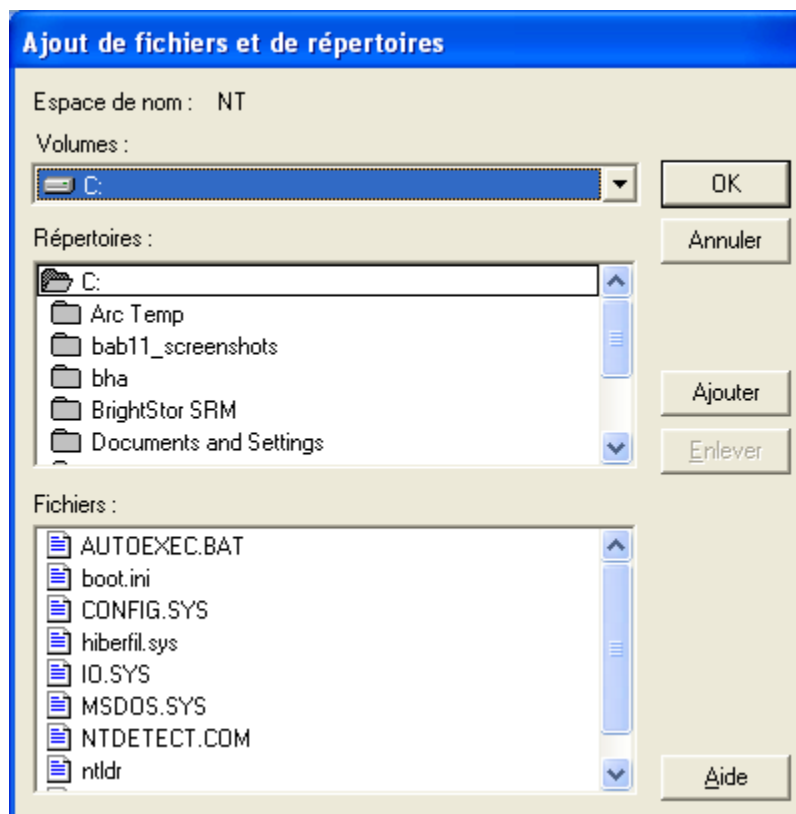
Ajout de fichiers et de répertoires

Espace de nom : NT

Volumes :

C:

OK

Annuler

Répertoires :

C:

Arc Temp

bab11_screenshots

bha

BrightStor SRM

Documents and Settings

Ajouter

Enlever

Fichiers :

AUTOEXEC.BAT

boot.ini

CONFIG.SYS

hiberfil.sys

IO.SYS

MSDOS.SYS

NTDETECT.COM

ntldr

Aide